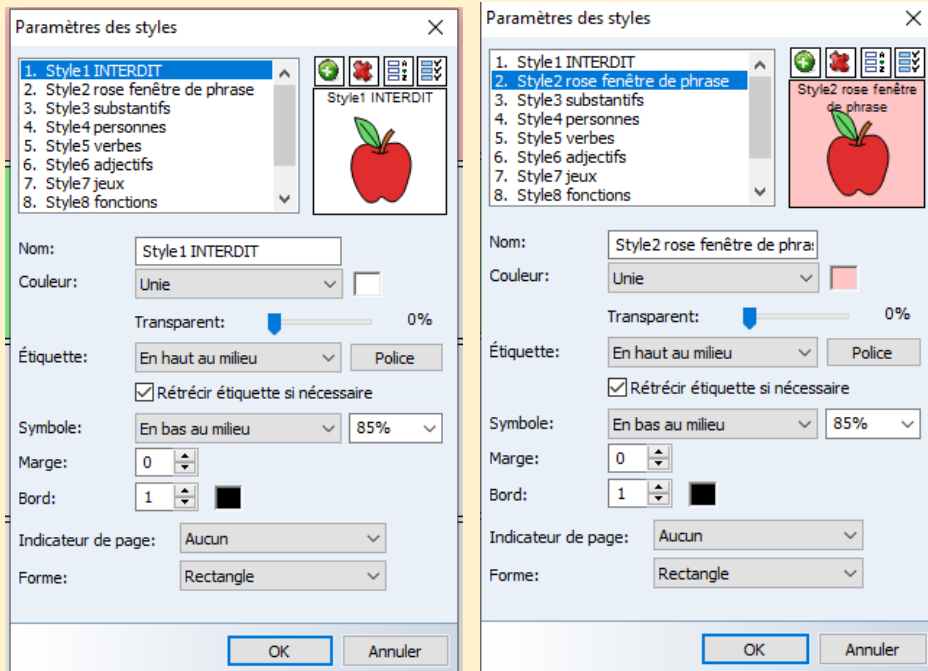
Paramètres des styles

1. Style1 INTERDIT
2. Style2 rose fenêtre de phrase
3. Style3 substantifs
4. Style4 personnes
5. Style5 verbes
6. Style6 adjectifs
7. Style7 jeux
8. Style8 fonctions

Style1 INTERDIT

Nom: Style1 INTERDIT
Couleur: Unie
Transparent: 0%
Étiquette: En haut au milieu
Police
Rétrécir étiquette si nécessaire
Symbole: En bas au milieu 85%
Marge: 0
Bord: 1
Indicateur de page: Aucun
Forme: Rectangle
OK
Annuler

Paramètres des styles

1. Style1 INTERDIT
2. Style2 rose fenêtre de phrase
3. Style3 substantifs
4. Style4 personnes
5. Style5 verbes
6. Style6 adjectifs
7. Style7 jeux
8. Style8 fonctions

Style2 rose fenêtre de phrase

Nom: Style2 rose fenêtre de phras
Couleur: Unie
Transparent: 0%
Étiquette: En haut au milieu
Police
Rétrécir étiquette si nécessaire
Symbole: En bas au milieu 85%
Marge: 0
Bord: 1
Indicateur de page: Aucun
Forme: Rectangle
OK
Annuler